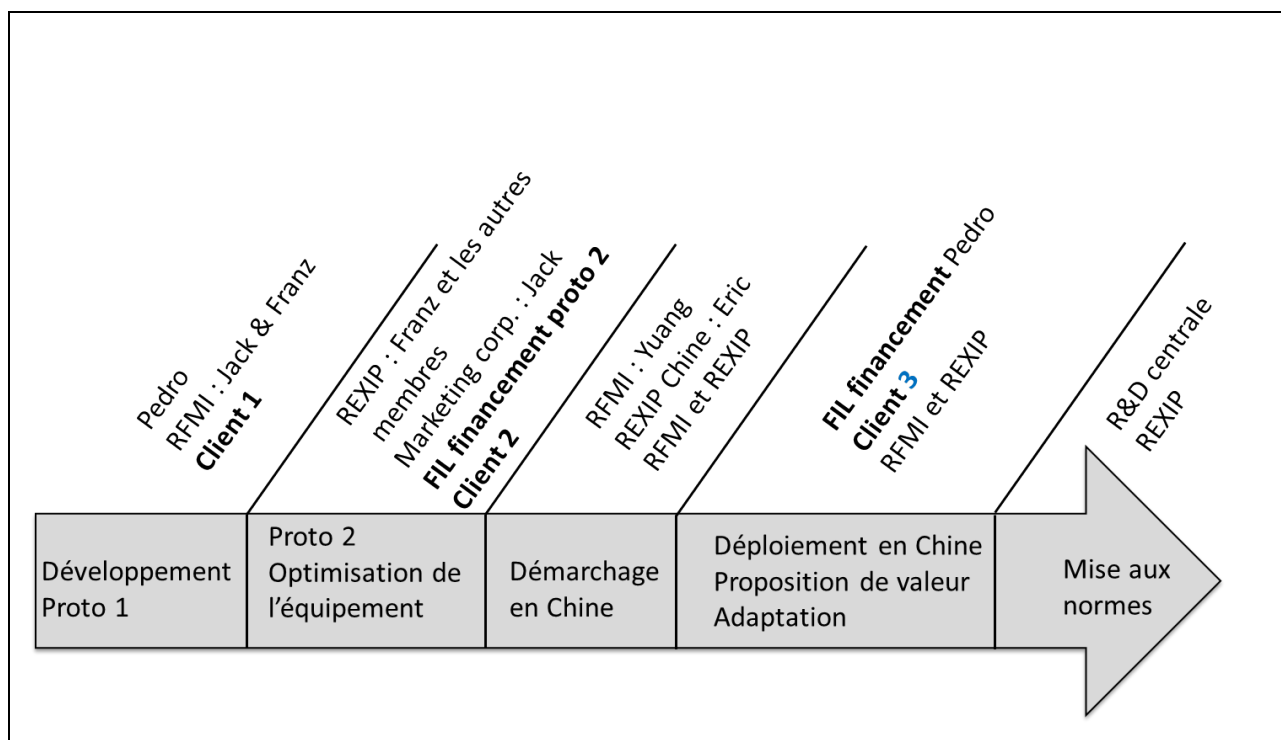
Pedro
RFMI : Jack & Franz
**Client 1**

REXIP : Franz et les autres membres
Marketing corp. : Jack
**FIL financement proto 2**
**Client 2**

RFMI : Yuang
REXIP Chine : Eric
RFMI et REXIP

**FIL financement** Pedro
**Client 3**
RFMI et REXIP

R&D centrale
REXIP

Développement Proto 1

Proto 2
Optimisation de l'équipement

Démarchage en Chine

Déploiement en Chine
Proposition de valeur
Adaptation

Mise aux normes